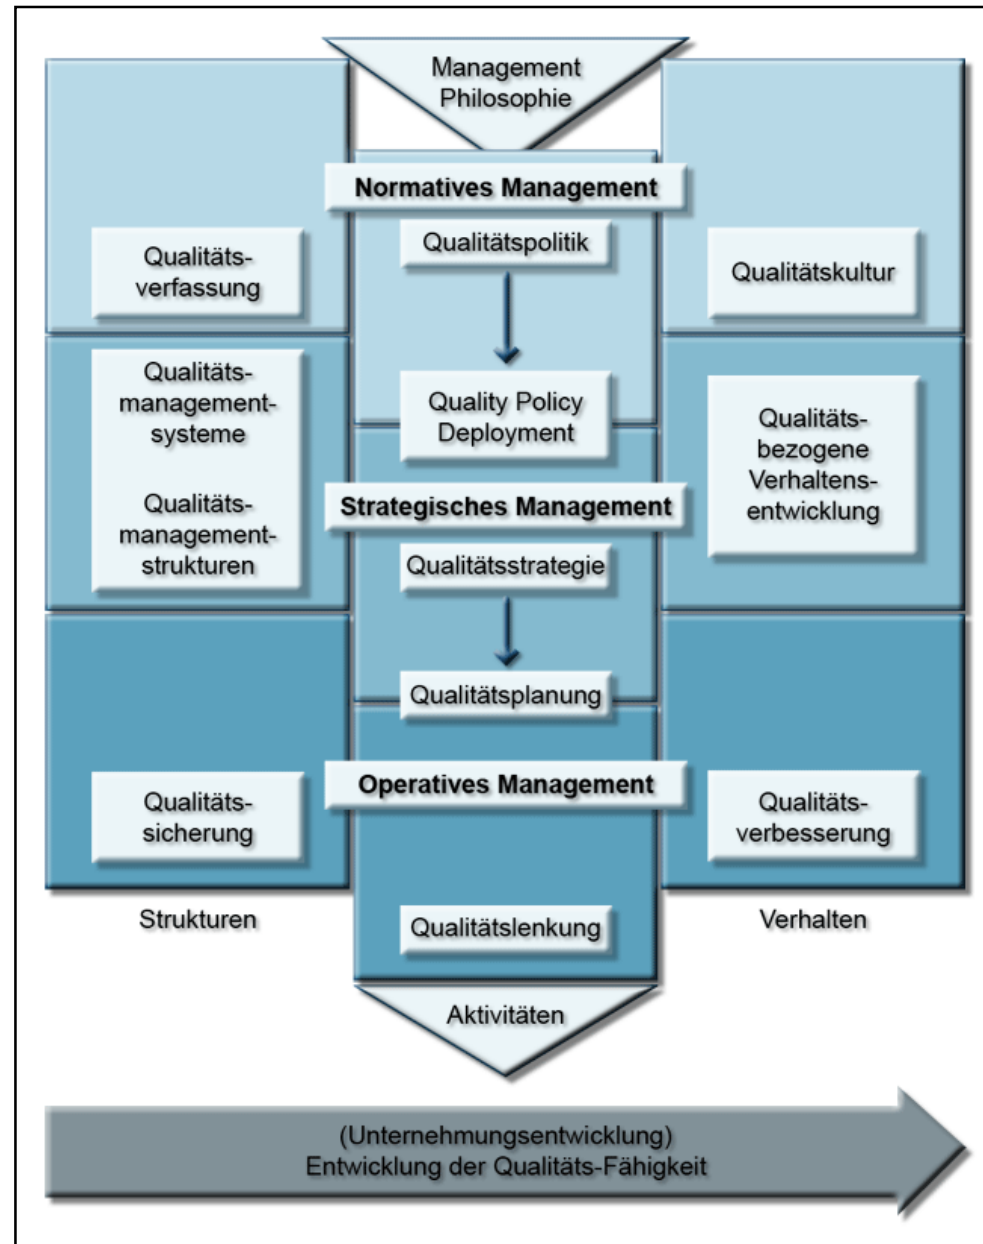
Management Philosophie

Normatives Management

Qualitätspolitik

Qualitätsverfassung

Qualitätskultur

Qualitätsmanagementsysteme

Qualitätsmanagementstrukturen

Quality Policy Deployment

Qualitätsbezogene Verhaltensentwicklung

Strategisches Management

Qualitätsstrategie

Qualitätsplanung

Operatives Management

Qualitätssicherung

Qualitätsverbesserung

Strukturen

Qualitätslenkung

Verhalten

Aktivitäten

(Unternehmungsentwicklung)
Entwicklung der Qualitäts-Fähigkeit